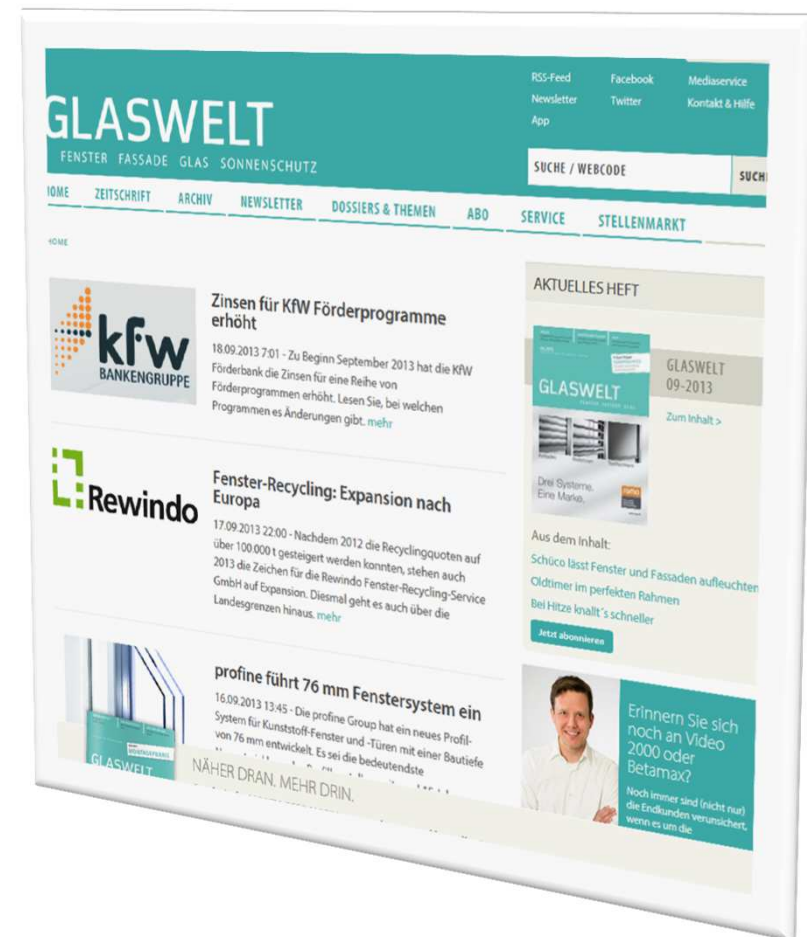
RSS-Feed
Newsletter
App

Facebook
Twitter

Mediaservice
Kontakt & Hilfe

GLASWELT
FENSTER FASSADE GLAS SONNENSCHUTZ

SUCHE / WEBCODE
SUCH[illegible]

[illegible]OME ZEITSCHRIFT ARCHIV NEWSLETTER DOSSIERS & THEMEN ABO SERVICE STELLENMARKT

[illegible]OME

kfw
BANKENGRUPPE

Zinsen für KfW Förderprogramme erhöht

18.09.2013 7:01 - Zu Beginn September 2013 hat die KfW Förderbank die Zinsen für eine Reihe von Förderprogrammen erhöht. Lesen Sie, bei welchen Programmen es Änderungen gibt. mehr

Rewindo

Fenster-Recycling: Expansion nach Europa

17.09.2013 22:00 - Nachdem 2012 die Recyclingquoten auf über 100.000 t gesteigert werden konnten, stehen auch 2013 die Zeichen für die Rewindo Fenster-Recycling-Service GmbH auf Expansion. Diesmal geht es auch über die Landesgrenzen hinaus. mehr

profine führt 76 mm Fenstersystem ein

16.09.2013 13:45 - Die profine Group hat ein neues Profil-System für Kunststoff-Fenster und -Türen mit einer Bautiefe von 76 mm entwickelt. Es sei die bedeutendste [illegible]

GLASWELT
NÄHER DRAN. MEHR DRIN.

AKTUELLES HEFT

GLASWELT
Drei Systeme. Eine Marke.

GLASWELT
09-2013
Zum Inhalt >

Aus dem Inhalt:
Schüco lässt Fenster und Fassaden aufleuchten
Oldtimer im perfekten Rahmen
Bei Hitze knallt´s schneller

Jetzt abonnieren

Erinnern Sie sich noch an Video 2000 oder Betamax?
Noch immer sind (nicht nur) die Endkunden verunsichert, wenn es um die